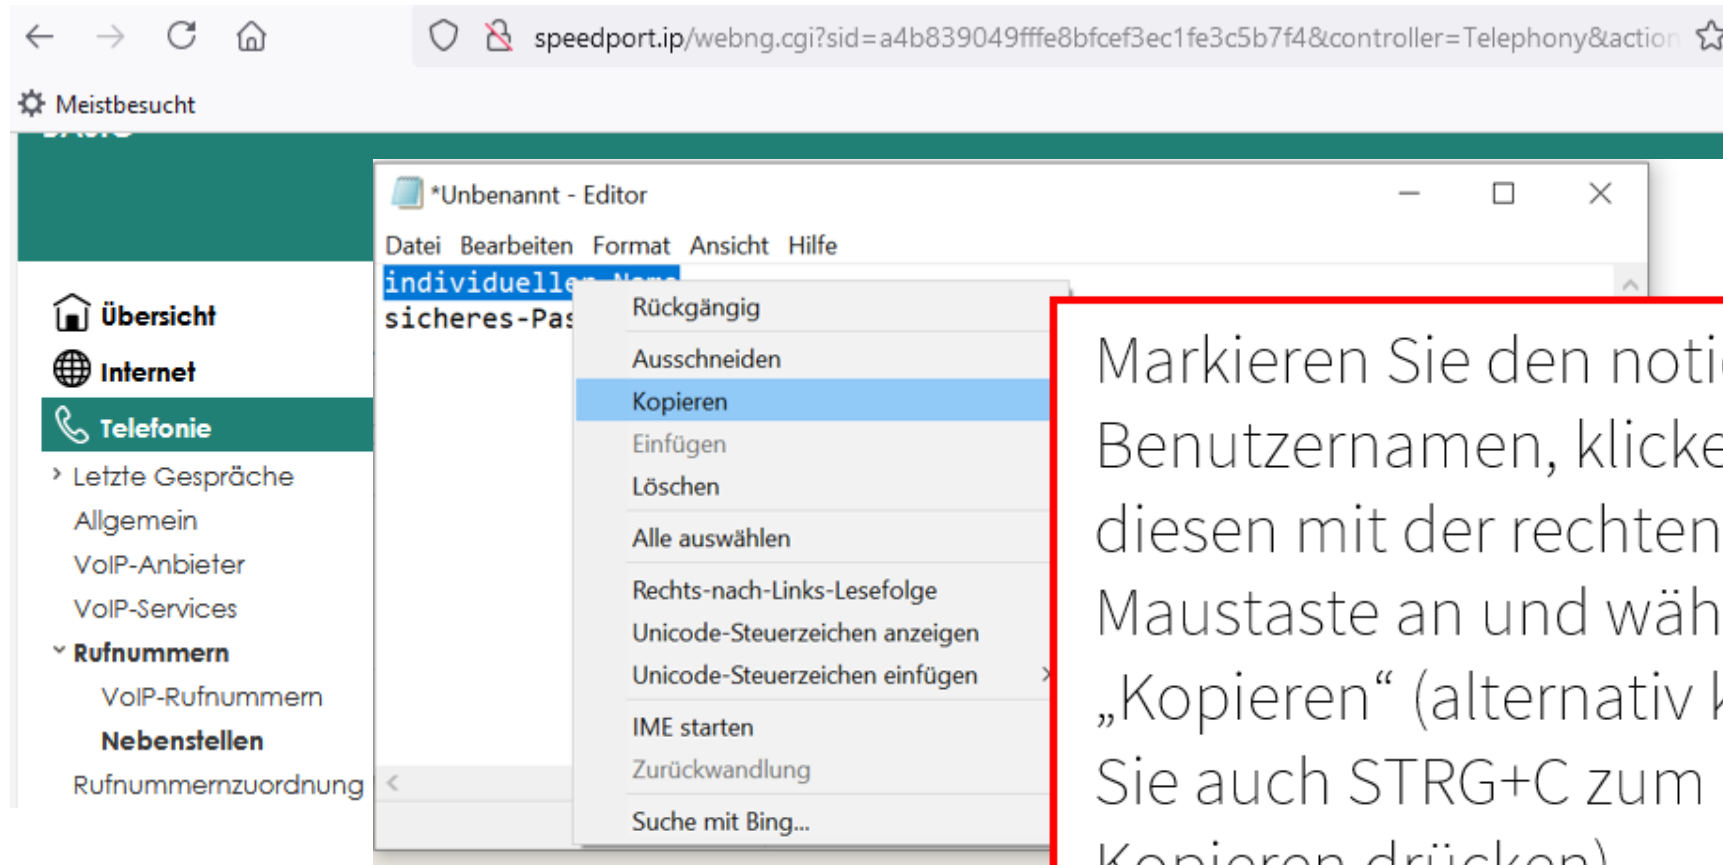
speedport.ip/webng.cgi?sid=a4b839049fffe8bfcef3ec1fe3c5b7f4&controller=Telephony&action

Meistbesucht

*Unbenannt - Editor

Datei Bearbeiten Format Ansicht Hilfe

individuelle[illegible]
sicheres-Pas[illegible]

Übersicht
Internet
Telefonie
Letzte Gespräche
Allgemein
VoIP-Anbieter
VoIP-Services
Rufnummern
VoIP-Rufnummern
Nebenstellen
Rufnummernzuordnung

Rückgängig
Ausschneiden
Kopieren
Einfügen
Löschen
Alle auswählen
Rechts-nach-Links-Lesefolge
Unicode-Steuerzeichen anzeigen
Unicode-Steuerzeichen einfügen
IME starten
Zurückwandlung
Suche mit Bing...

Markieren Sie den noti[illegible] Benutzernamen, klicke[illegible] diesen mit der rechten Maustaste an und wäh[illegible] „Kopieren“ (alternativ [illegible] Sie auch STRG+C zum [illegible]